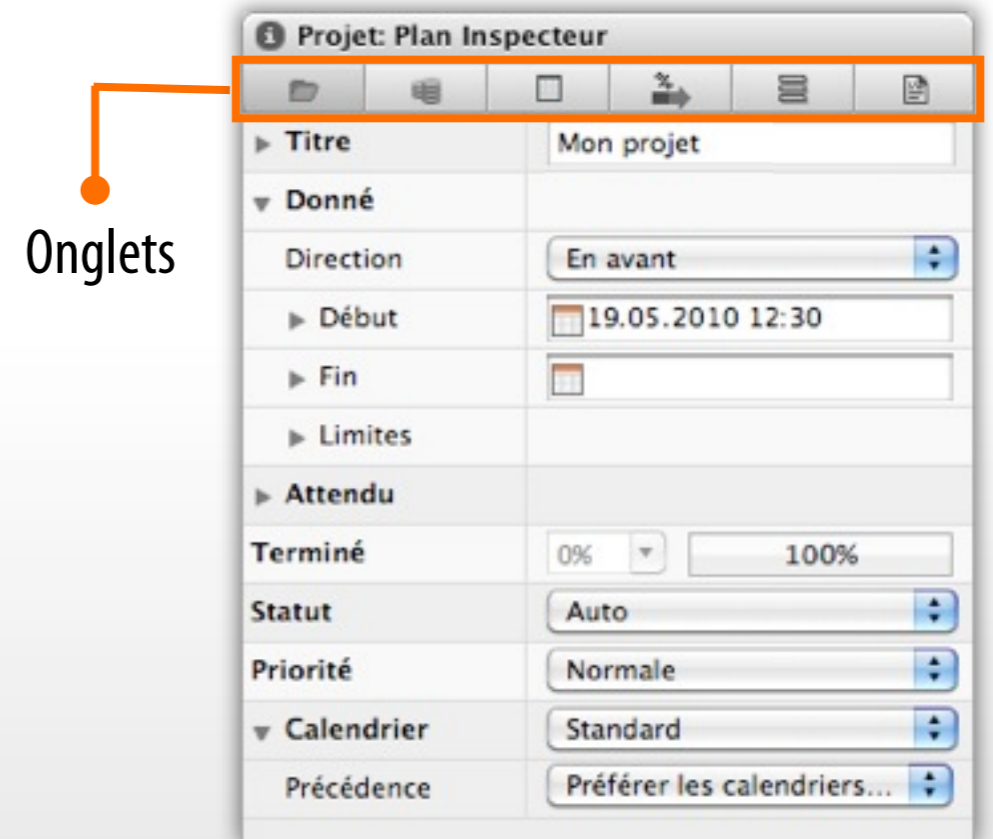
Projet: Plan Inspecteur

Onglets

| | |
|---|---|
| Titre | Mon projet |
| Donné | |
| Direction | En avant |
| Début | 19.05.2010 12:30 |
| Fin | |
| Limites | |
| Attendu | |
| Terminé | 0% 100% |
| Statut | Auto |
| Priorité | Normale |
| Calendrier | Standard |
| Précédence | Préférer les calendriers... |